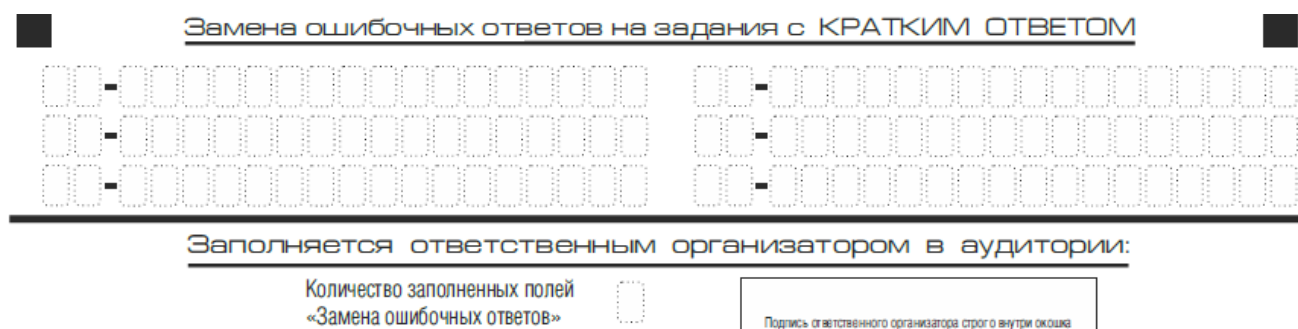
Замена ошибочных ответов на задания с КРАТКИМ ОТВЕТОМ

Заполняется ответственным организатором в аудитории:

Количество заполненных полей «Замена ошибочных ответов»

Подпись ответственного организатора строго внутри окошка